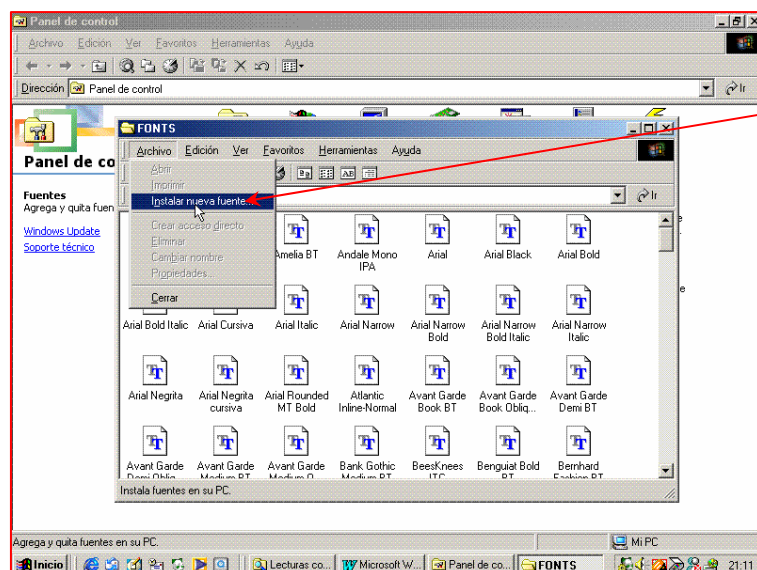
Panel de control

Archivo Edición Ver Favoritos Herramientas Ayuda

Dirección Panel de control

Ir

Panel de co

Fuentes
Agrega y quita fuen

Windows Update
Soporte técnico

FONTS

Archivo Edición Ver Favoritos Herramientas Ayuda

Abrir
Imprimir
Instalar nueva fuente...
Crear acceso directo
Eliminar
Cambiar nombre
Propiedades
Cerrar

Ir

Amelia BT
Andale Mono IPA
Arial
Arial Black
Arial Bold
Arial Bold Italic
Arial Cursiva
Arial Italic
Arial Narrow
Arial Narrow Bold
Arial Narrow Bold Italic
Arial Narrow Italic
Arial Negrita
Arial Negrita cursiva
Arial Rounded MT Bold
Atlantic Inline-Normal
Avant Garde Book BT
Avant Garde Book Obliq...
Avant Garde Demi BT
Avant Garde Demi Obliq...
Avant Garde Medium BT
Avant Garde Medium O...
Bank Gothic Medium BT
BeesKnees ITC
Benguiat Bold BT
Bernhard Fashion BT

Instala fuentes en su PC.

Agrega y quita fuentes en su PC.

Mi PC

Inicio
Lecturas co...
Microsoft W...
Panel de co...
FONTS
21:11